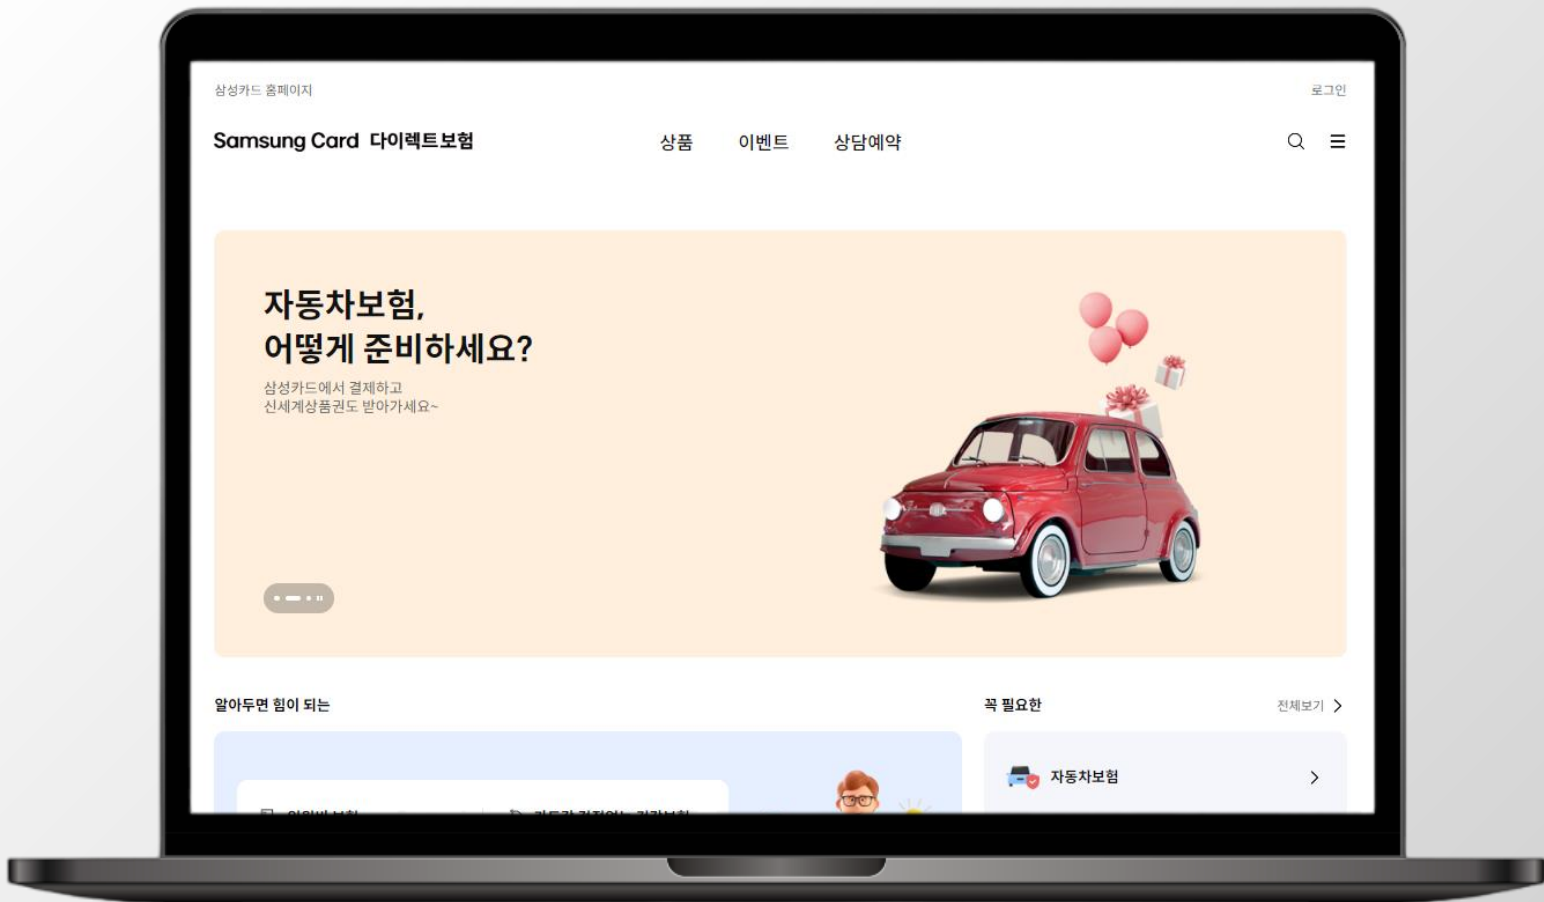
삼성카드 홈페이지

로그인

Samsung Card 다이렉트보험

상품 이벤트 상담예약

자동차보험,
어떻게 준비하세요?

삼성카드에서 결제하고
신세계상품권도 받아가세요~

알아두면 힘이 되는

꼭 필요한

전체보기

자동차보험

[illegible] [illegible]